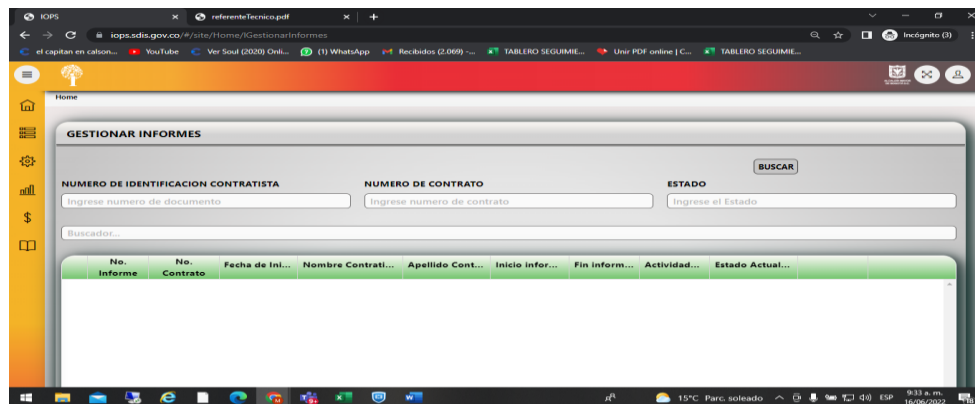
IOPS
referenteTecnico.pdf
iops.sdis.gov.co/#/site/Home/IGestionarInformes
Incógnito (3)
el capitan en calson... YouTube Ver Soul (2020) Onli... (1) WhatsApp Recibidos (2.069) -... TABLERO SEGUIMIE... Unir PDF online | C... TABLERO SEGUIMIE...

Home

GESTIONAR INFORMES

BUSCAR

NUMERO DE IDENTIFICACION CONTRATISTA
Ingrese numero de documento

NUMERO DE CONTRATO
Ingrese numero de contrato

ESTADO
Ingrese el Estado

Buscador...

| No. Informe | No. Contrato | Fecha de Ini... | Nombre Contrati... | Apellido Cont... | Inicio infor... | Fin inform... | Actividad... | Estado Actual... |
|---|---|---|---|---|---|---|---|---|

15°C Parc. soleado ESP 9:33 a. m. 16/06/2022